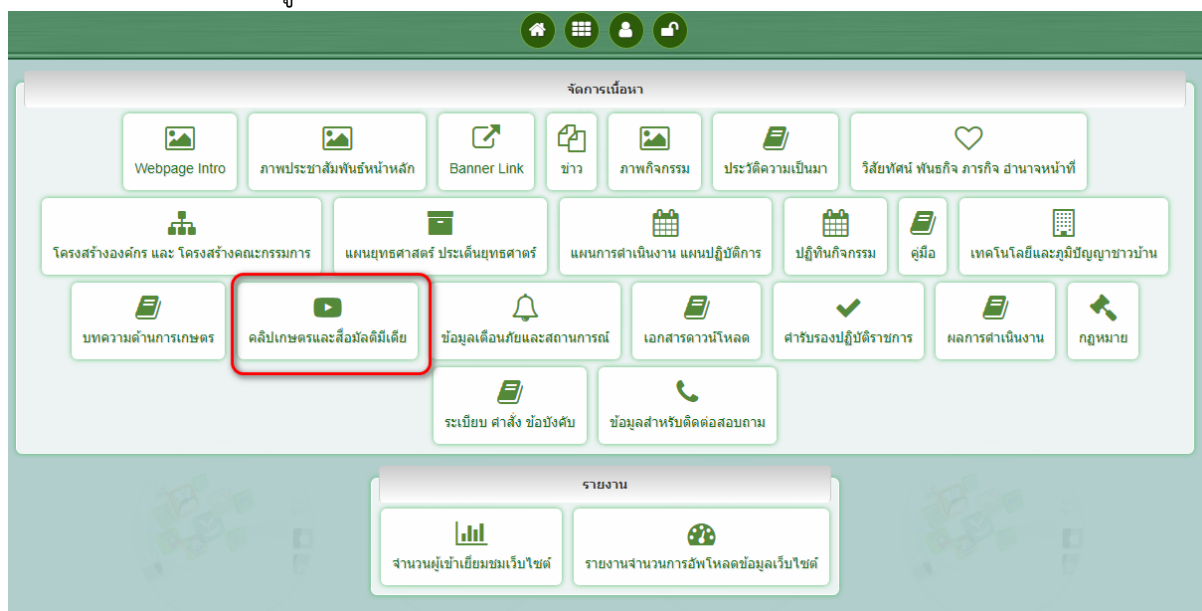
จัดการเนื้อหา

Webpage Intro

ภาพประชาสัมพันธ์หน้าหลัก

Banner Link

ข่าว

ภาพกิจกรรม

ประวัติความเป็นมา

วิสัยทัศน์ พันธกิจ ภารกิจ อำนาจหน้าที่

โครงสร้างองค์กร และ โครงสร้างคณะกรรมการ

แผนยุทธศาสตร์ ประเด็นยุทธศาตร์

แผนการดำเนินงาน แผนปฏิบัติการ

ปฏิทินกิจกรรม

คู่มือ

เทคโนโลยีและภูมิปัญญาชาวบ้าน

บทความด้านการเกษตร

คลิปเกษตรและสื่อมัลติมีเดีย

ข้อมูลเตือนภัยและสถานการณ์

เอกสารดาวน์โหลด

ศำรับรองปฏิบัติราชการ

ผลการดำเนินงาน

กฎหมาย

ระเบียบ คำสั่ง ข้อบังคับ

ข้อมูลสำหรับติดต่อสอบถาม

รายงาน

จำนวนผู้เข้าเยี่ยมชมเว็บไซต์

รายงานจำนวนการอัพโหลดข้อมูลเว็บไซต์